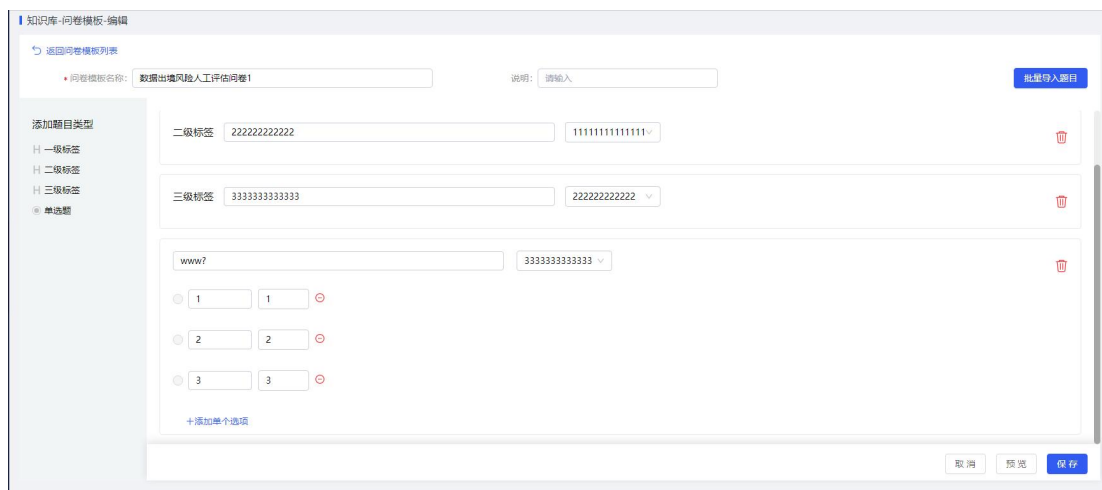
知识库-问卷模板-编辑

返回问卷模板列表

* 问卷模板名称: 数据出境风险人工评估问卷1

说明: 请输入

批量导入题目

添加题目类型

一级标签

二级标签

三级标签

单选题

二级标签 222222222222 11111111111111

三级标签 3333333333333 222222222222

www? 3333333333333

1 1

2 2

3 3

+添加单个选项

取消 预览 保存